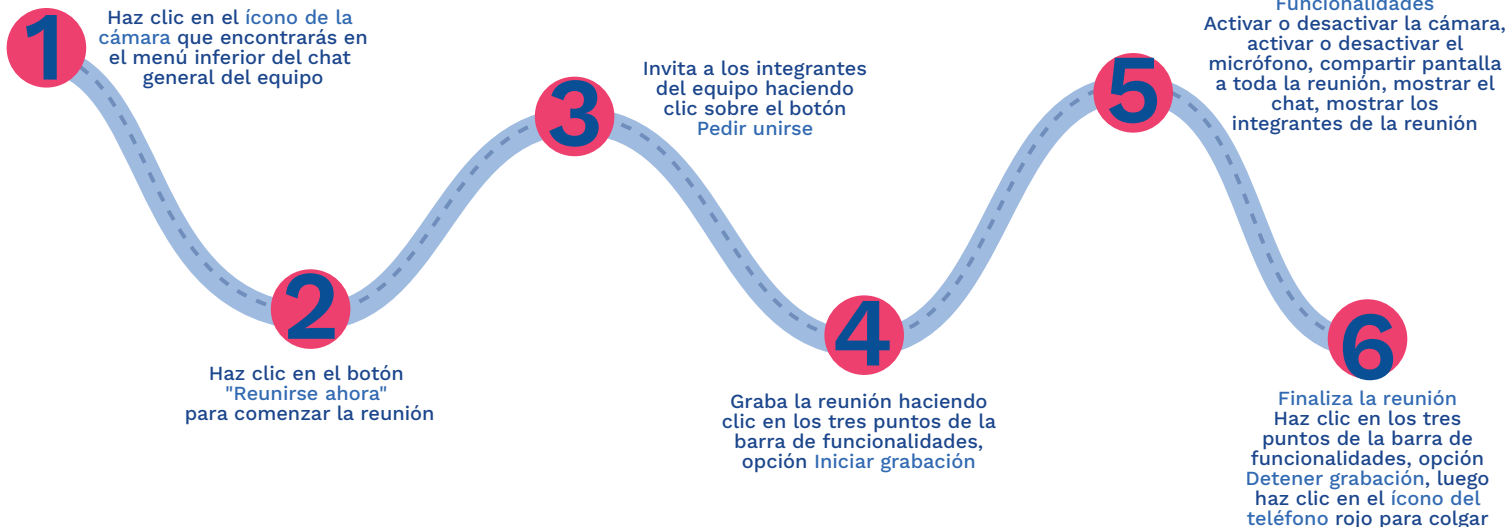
1

Haz clic en el ícono de la cámara que encontrarás en el menú inferior del chat general del equipo

2

Haz clic en el botón "Reunirse ahora" para comenzar la reunión

3

Invita a los integrantes del equipo haciendo clic sobre el botón Pedir unirse

4

Graba la reunión haciendo clic en los tres puntos de la barra de funcionalidades, opción Iniciar grabación

5

Funcionalidades
Activar o desactivar la cámara, activar o desactivar el micrófono, compartir pantalla a toda la reunión, mostrar el chat, mostrar los integrantes de la reunión

6

Finaliza la reunión
Haz clic en los tres puntos de la barra de funcionalidades, opción Detener grabación, luego haz clic en el ícono del teléfono rojo para colgar